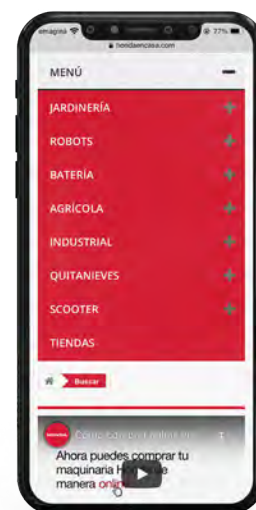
emagina 77%
hondaencasa.com

MENÚ

JARDINERÍA
ROBOTS
BATERÍA
AGRÍCOLA
INDUSTRIAL
QUITANIEVES
SCOOTER
TIENDAS

Buscar

Honda
Cómo comprar online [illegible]

Ahora puedes comprar tu maquinaria Honda de manera online